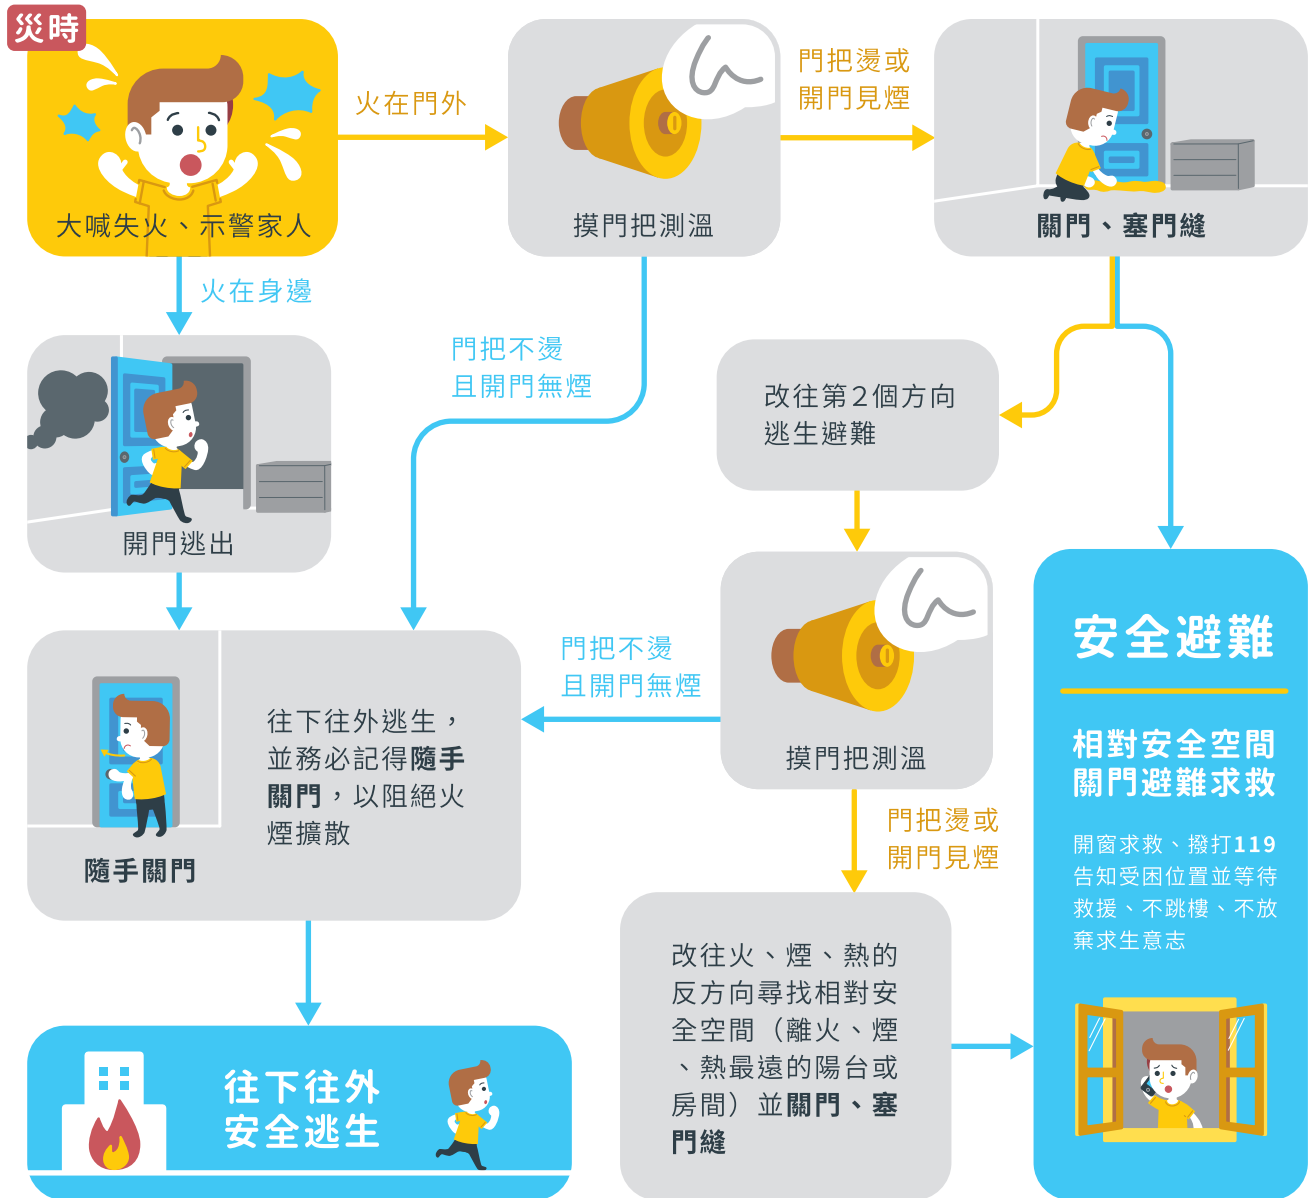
災時

大喊失火、示警家人

火在門外

摸門把測溫

門把燙或開門見煙

關門、塞門縫

火在身邊

開門逃出

門把不燙且開門無煙

改往第2個方向逃生避難

摸門把測溫

門把不燙且開門無煙

往下往外逃生，並務必記得隨手關門，以阻絕火煙擴散

隨手關門

門把燙或開門見煙

改往火、煙、熱的反方向尋找相對安全空間（離火、煙、熱最遠的陽台或房間）並關門、塞門縫

安全避難

相對安全空間關門避難求救

開窗求救、撥打119告知受困位置並等待救援、不跳樓、不放棄求生意志

往下往外安全逃生